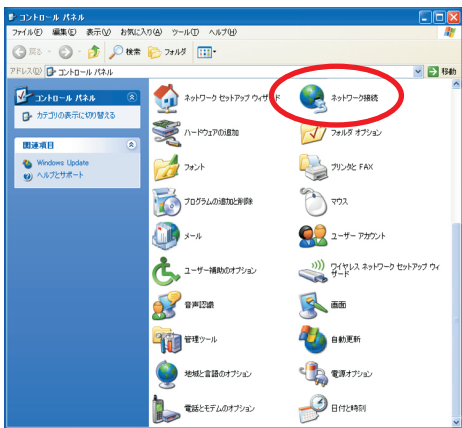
コントロール パネル

ファイル(F) 編集(E) 表示(V) お気に入り(A) ツール(T) ヘルプ(H)

戻る 検索 フォルダ

アドレス(D) コントロール パネル 移動

コントロール パネル

カテゴリの表示に切り替える

関連項目

Windows Update

ヘルプとサポート

ネットワーク セットアップ ウィザード

ネットワーク接続

ハードウェアの追加

フォルダ オプション

フォント

プリンタと FAX

プログラムの追加と削除

マウス

メール

ユーザー アカウント

ユーザー補助のオプション

ワイヤレス ネットワーク セットアップ ウィザード

音声認識

画面

管理ツール

自動更新

地域と言語のオプション

電源オプション

電話とモデムのオプション

日付と時刻